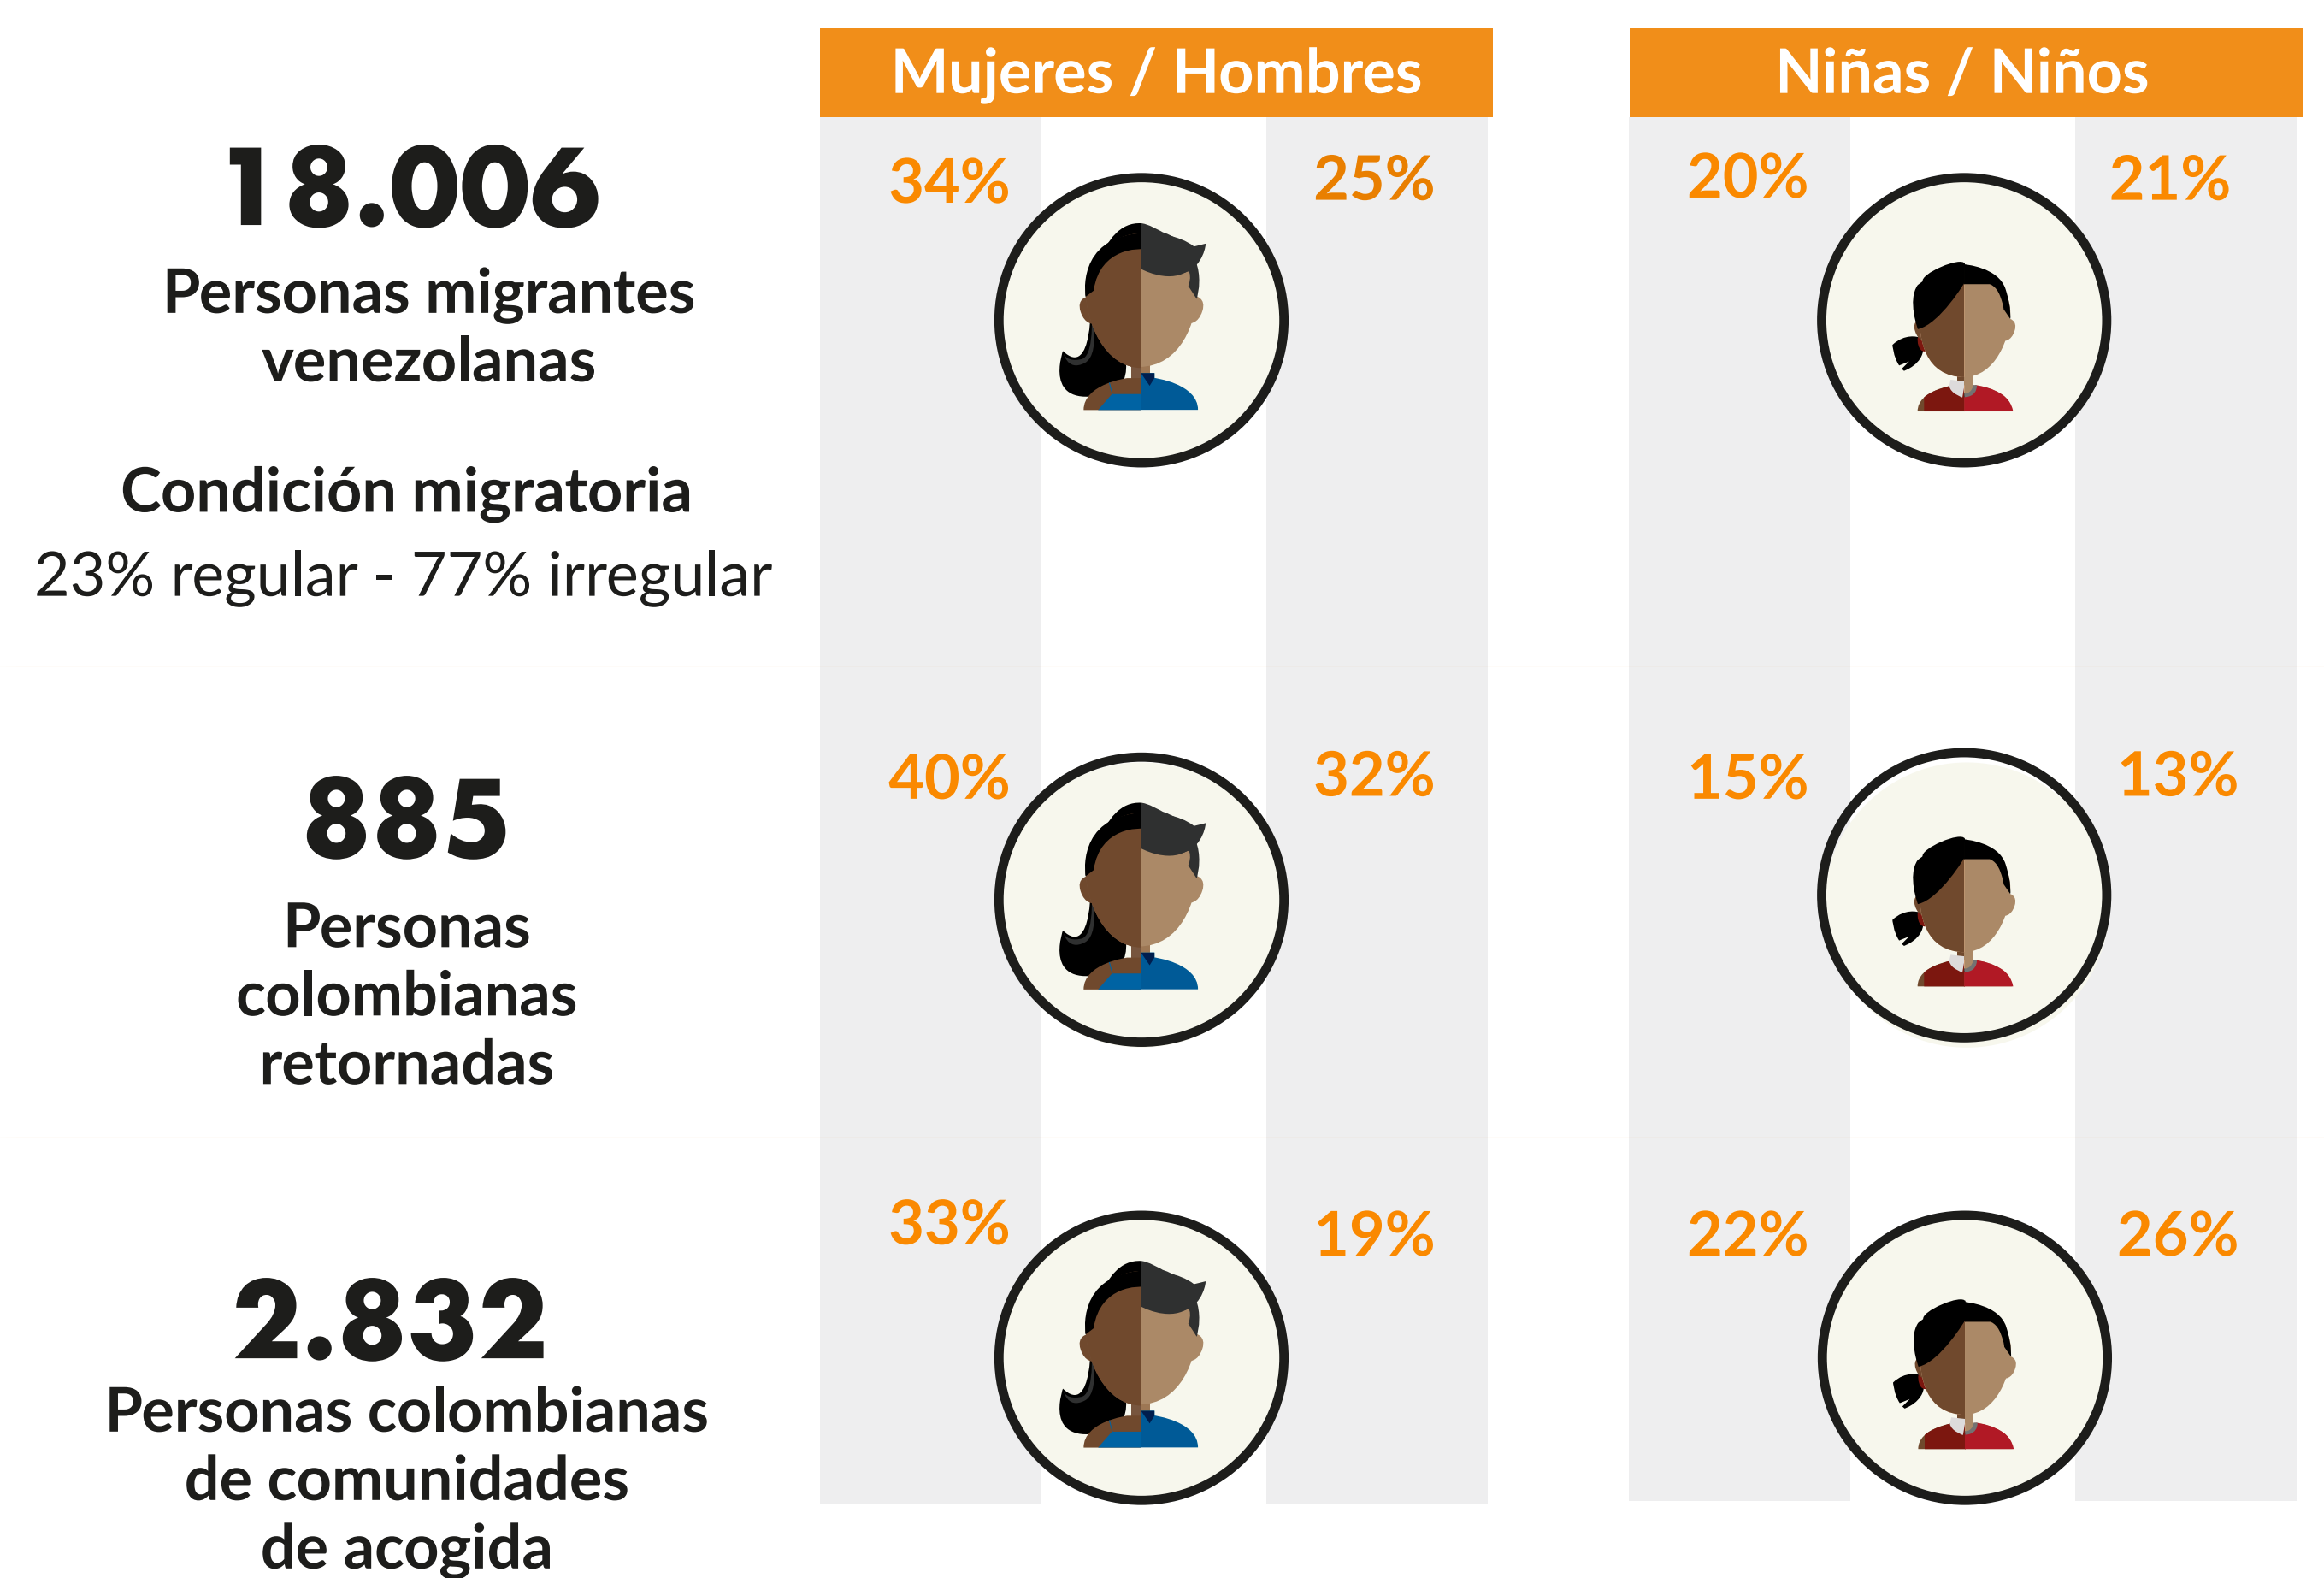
Mujeres / Hombres

Niñas / Niños

18.006
Personas migrantes venezolanas

Condición migratoria
23% regular - 77% irregular

34%

25%

20%

21%

885
Personas colombianas retornadas

40%

32%

15%

13%

2.832
Personas colombianas de comunidades de acogida

33%

19%

22%

26%